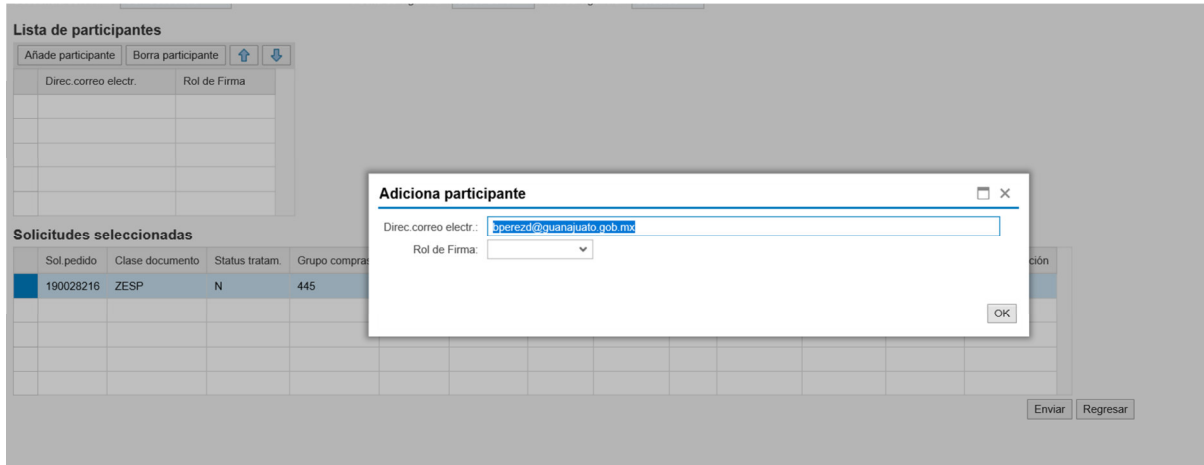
Lista de participantes

Añade participante | Borra participante

| Direc.correo electr. | Rol de Firma |
|---|---|
| | |
| | |
| | |
| | |
| | |

Solicitudes seleccionadas

| Sol.pedido | Clase documento | Status tratam. | Grupo compras | ción |
|---|---|---|---|---|
| 190028216 | ZESP | N | 445 | |
| | | | | |
| | | | | |
| | | | | |
| | | | | |

Enviar | Regresar

Adiciona participante

Direc.correo electr.: bperezd@guanajuato.gob.mx

Rol de Firma:

OK